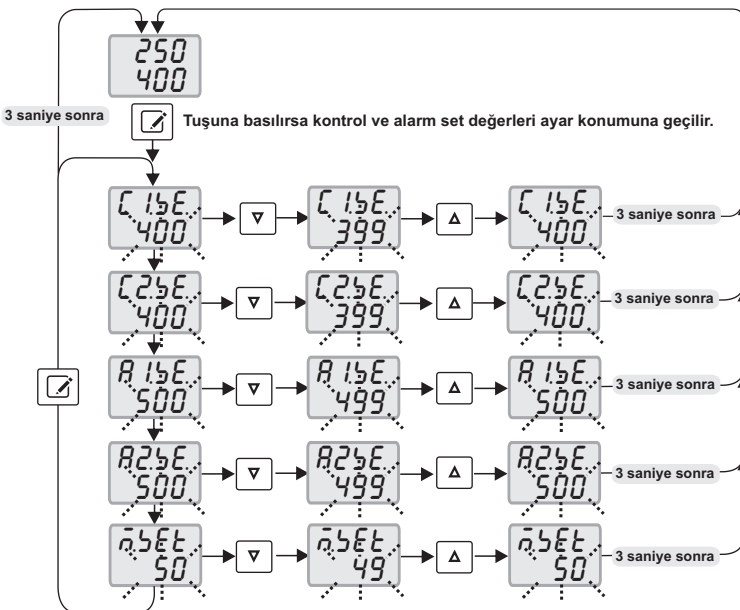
250
400

3 saniye sonra

Tuşuna basılırsa kontrol ve alarm set değerleri ayar konumuna geçilir.

C1.SE.
400
▽
C1.SE.
399
△
C1.SE.
400
3 saniye sonra

C2.SE.
400
▽
C2.SE.
399
△
C2.SE.
400
3 saniye sonra

A1.SE.
500
▽
A1.SE.
499
△
A1.SE.
500
3 saniye sonra

A2.SE.
500
▽
A2.SE.
499
△
A2.SE.
500
3 saniye sonra

n.SEt
50
▽
n.SEt
49
△
n.SEt
50
3 saniye sonra